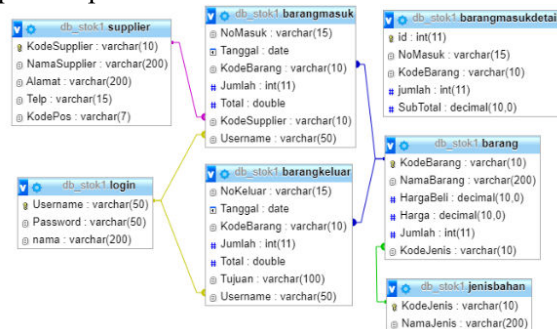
db_stok1 supplier
KodeSupplier : varchar(10)
NamaSupplier : varchar(200)
Alamat : varchar(200)
Telp : varchar(15)
KodePos : varchar(7)

db_stok1 barangmasuk
NoMasuk : varchar(15)
Tanggal : date
KodeBarang : varchar(10)
Jumlah : int(11)
Total : double
KodeSupplier : varchar(10)
Username : varchar(50)

db_stok1 barangmasukdetai
id : int(11)
NoMasuk : varchar(15)
KodeBarang : varchar(10)
jumlah : int(11)
SubTotal : decimal(10,0)

db_stok1 login
Username : varchar(50)
Password : varchar(50)
nama : varchar(200)

db_stok1 barangkeluar
NoKeluar : varchar(15)
Tanggal : date
KodeBarang : varchar(10)
Jumlah : int(11)
Total : double
Tujuan : varchar(100)
Username : varchar(50)

db_stok1 barang
KodeBarang : varchar(10)
NamaBarang : varchar(200)
HargaBeli : decimal(10,0)
Harga : decimal(10,0)
Jumlah : int(11)
KodeJenis : varchar(10)

db_stok1 jenisbahan
KodeJenis : varchar(10)
NamaJenis : varchar(200)